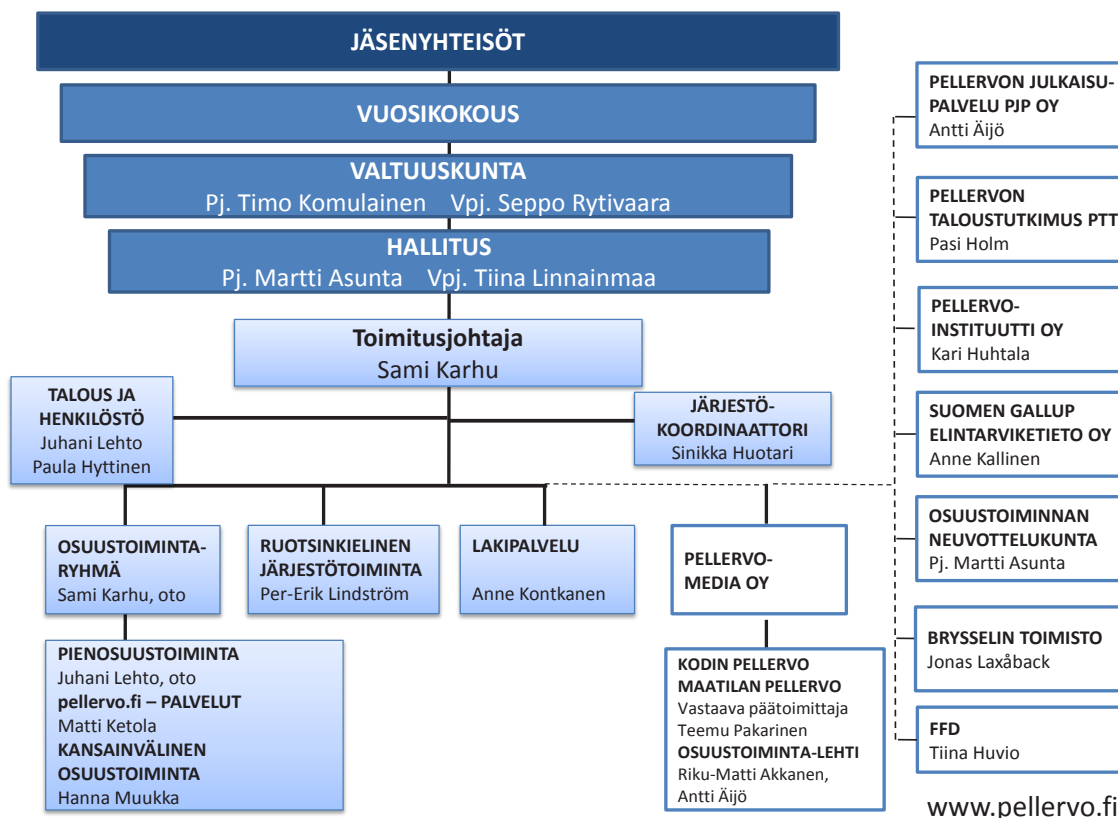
JÄSENYHTEISÖT

VUOSIKOKOUS

VALTUUSKUNTA
Pj. Timo Komulainen Vpj. Seppo Rytivaara

HALLITUS
Pj. Martti Asunta Vpj. Tiina Linnainmaa

Toimitusjohtaja
Sami Karhu

TALOUS JA HENKILÖSTÖ
Juhani Lehto
Paula Hyttinen

JÄRJESTÖ-KOORDINAATTORI
Sinikka Huotari

OSUUSTOIMINTA-RYHMÄ
Sami Karhu, oto

RUOTSINKIELINEN JÄRJESTÖTOIMINTA
Per-Erik Lindström

LAKIPALVELU
Anne Kontkanen

PELLERVO-MEDIA OY

PIENOSUUSTOIMINTA
Juhani Lehto, oto
pellervo.fi – PALVELUT
Matti Ketola
KANSAINVÄLINEN OSUUSTOIMINTA
Hanna Muukka

KODIN PELLERVO
MAATILAN PELLERVO
Vastaava päätoimittaja
Teemu Pakarinen
OSUUSTOIMINTA-LEHTI
Riku-Matti Akkanen, Antti Äijö

PELLERVON JULKAISU-PALVELU PJP OY
Antti Äijö

PELLERVON TALOUSTUTKIMUS PTT
Pasi Holm

PELLERVO-INSTITUUTTI OY
Kari Huhtala

SUOMEN GALLUP ELINTARVIKETIETO OY
Anne Kallinen

OSUUSTOIMINNAN NEUVOTTELUKUNTA
Pj. Martti Asunta

BRYSSELIN TOIMISTO
Jonas Laxåback

FFD
Tiina Huvio

www.pellervo.fi